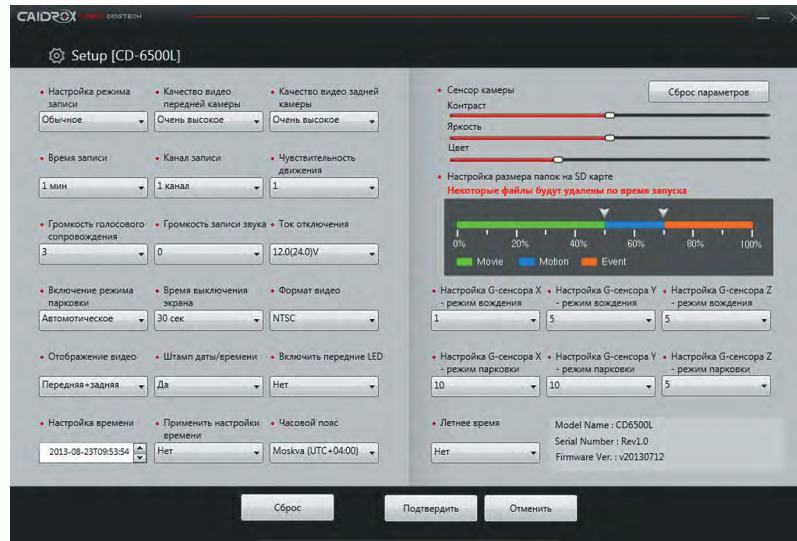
CAIDROX DIGITECH

Setup [CD-6500L]

• Настройка режима записи
Обычное

• Качество видео передней камеры
Очень высокое

• Качество видео задней камеры
Очень высокое

• Время записи
1 мин

• Канал записи
1 канал

• Чувствительность движения
1

• Громкость голосового сопровождения
3

• Громкость записи звука
0

• Ток отключения
12.0(24.0)V

• Включение режима парковки
Автоматическое

• Время выключения экрана
30 сек

• Формат видео
NTSC

• Отображение видео
Передняя+задняя

• Штамп даты/времени
Да

• Включить передние LED
Нет

• Настройка времени
2013-08-23T09:53:54

• Применить настройки времени
Нет

• Часовой пояс
Moskva (UTC+04:00)

• Сенсор камеры
Сброс параметров
Контраст
Яркость
Цвет

• Настройка размера папок на SD карте
Некоторые файлы будут удалены по время запуска

0% 20% 40% 60% 80% 100%
Movie Motion Event

• Настройка G-сенсора X - режим вождения
1

• Настройка G-сенсора Y - режим вождения
5

• Настройка G-сенсора Z - режим вождения
5

• Настройка G-сенсора X - режим парковки
10

• Настройка G-сенсора Y - режим парковки
10

• Настройка G-сенсора Z - режим парковки
5

• Летнее время
Нет

Model Name : CD6500L
Serial Number : Rev1.0
Firmware Ver. : v20130712

Сброс
Подтвердить
Отменить